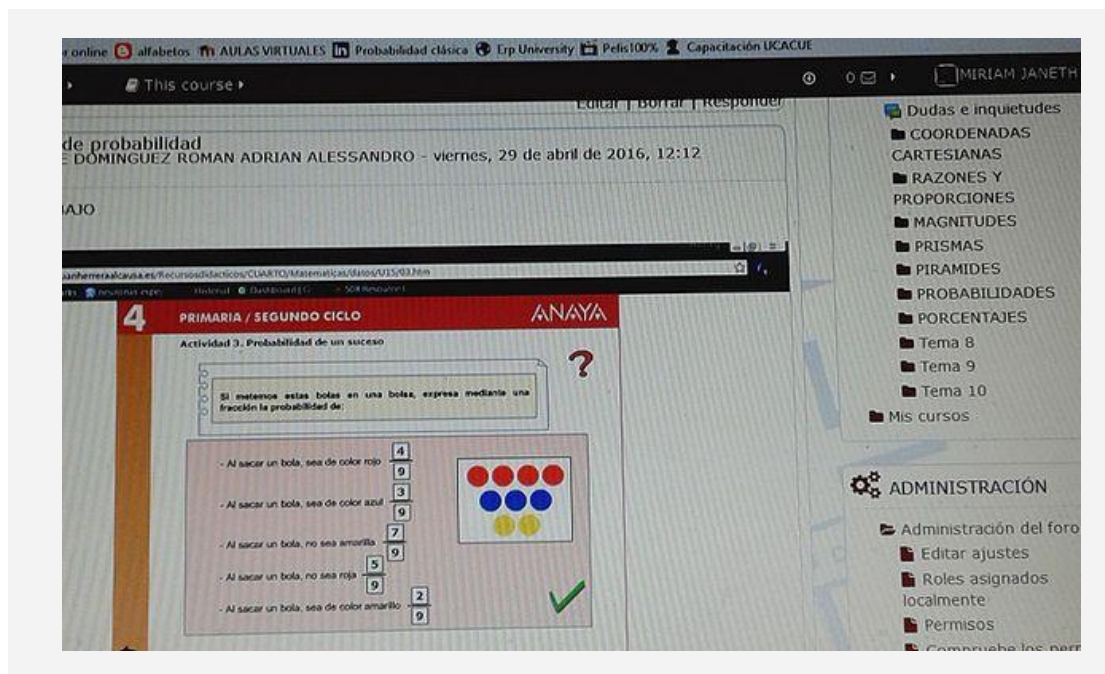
r online alfabetos AULAS VIRTUALES Probabilidad clásica Erp University Pelis100% Capacitación UCACUE

This course ▸

MIRIAM JANETH

Editar | Borrar | Responder

de probabilidad
E DOMINGUEZ ROMAN ADRIAN ALESSANDRO - viernes, 29 de abril de 2016, 12:12

AJO

anherreraalcausa.es/Recursosdidacticos/CUARTO/Matematicas/datos/U15/03.htm

4 PRIMARIA / SEGUNDO CICLO ANAYA

Actividad 3. Probabilidad de un suceso

?

Si metemos estas bolas en una bolsa, expresa mediante una fracción la probabilidad de:

- Al sacar un bola, sea de color rojo $\frac{4}{9}$

- Al sacar un bola, sea de color azul $\frac{3}{9}$

- Al sacar un bola, no sea amarilla $\frac{7}{9}$

- Al sacar un bola, no sea roja $\frac{5}{9}$

- Al sacar un bola, sea de color amarillo $\frac{2}{9}$

Dudas e inquietudes
COORDENADAS CARTESIANAS
RAZONES Y PROPORCIONES
MAGNITUDES
PRISMAS
PIRAMIDES
PROBABILIDADES
PORCENTAJES
Tema 8
Tema 9
Tema 10
Mis cursos

ADMINISTRACIÓN

Administración del foro
Editar ajustes
Roles asignados localmente
Permisos
Compruebe los perm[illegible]